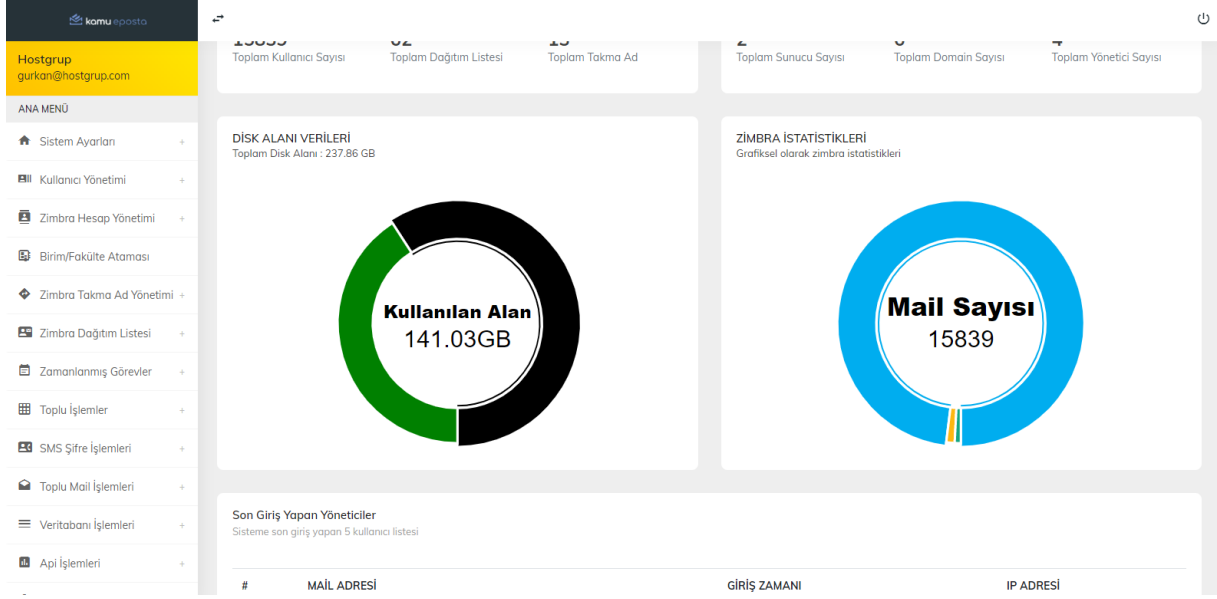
kamu eposta

Hostgrup
gurkan@hostgrup.com

ANA MENÜ

Sistem Ayarları +

Kullanıcı Yönetimi +

Zimbra Hesap Yönetimi +

Birim/Fakülte Ataması

Zimbra Takma Ad Yönetimi +

Zimbra Dağıtım Listesi +

Zamanlanmış Görevler +

Toplu İşlemler +

SMS Şifre İşlemleri +

Toplu Mail İşlemleri +

Veritabanı İşlemleri +

Api İşlemleri +

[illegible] Toplam Kullanıcı Sayısı
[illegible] Toplam Dağıtım Listesi
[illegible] Toplam Takma Ad

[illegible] Toplam Sunucu Sayısı
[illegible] Toplam Domain Sayısı
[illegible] Toplam Yönetici Sayısı

DİSK ALANI VERİLERİ
Toplam Disk Alanı : 237.86 GB

Kullanılan Alan
141.03GB

ZİMBRA İSTATİSTİKLERİ
Grafiksel olarak zimbra istatistikleri

Mail Sayısı
15839

Son Giriş Yapan Yöneticiler
Sisteme son giriş yapan 5 kullanıcı listesi

| # | MAİL ADRESİ | GİRİŞ ZAMANI | IP ADRESİ |
|---|---|---|---|